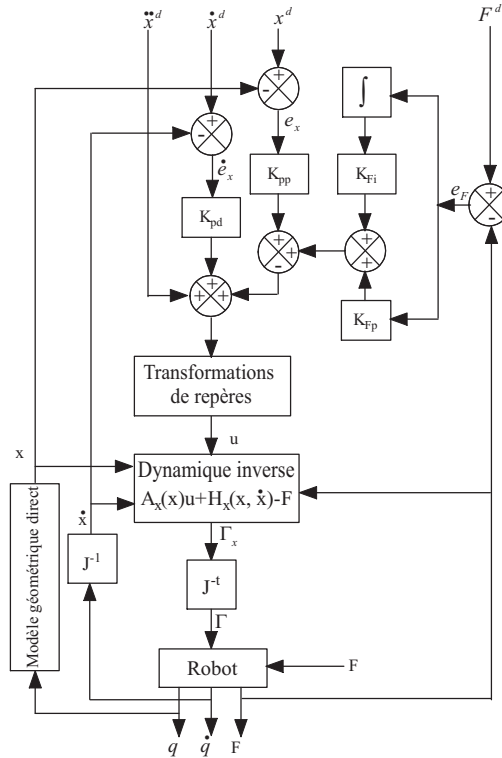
$\ddot{x}^d$ $\dot{x}^d$ $x^d$ $F^d$

+ - $e_x$

- + $\dot{e}_x$

$\int$

$K_{pp}$ $K_{Fi}$

$K_{pd}$

+ - + +

+ + +

$e_F$ + -

$K_{Fp}$

Transformations de repères

u

x

Dynamique inverse
$A_x(x)u+H_x(x, \dot{x})-F$

$\dot{x}$

$J^{-1}$

$\Gamma_x$

$J^{-t}$

$\Gamma$

Modèle géométrique direct

Robot

F

$q$ $\dot{q}$ F